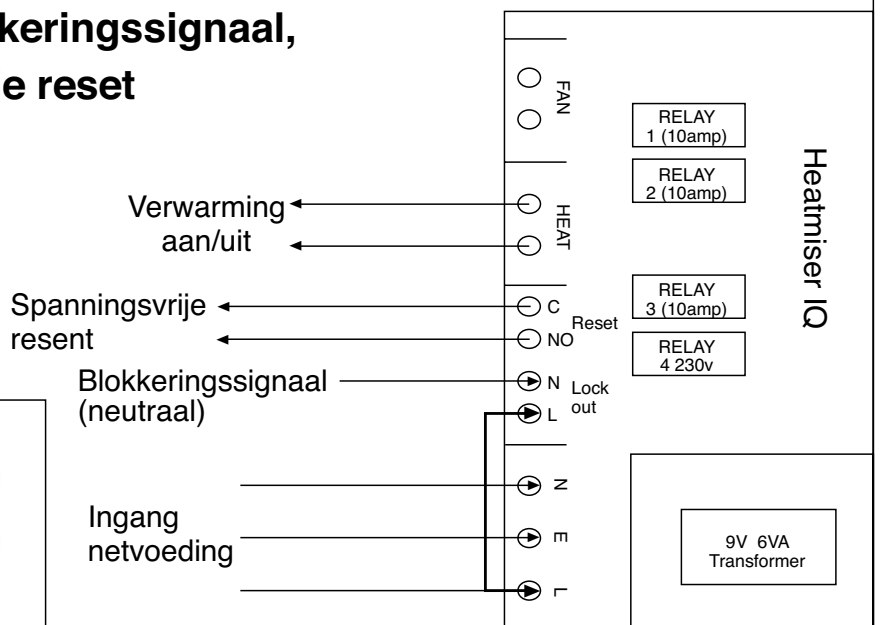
keringssignaal,
e reset

FAN

RELAY 1 (10amp)

RELAY 2 (10amp)

Heatmiser IQ

Verwarming aan/uit

HEAT

Spanningsvrije resent

C

NO

Reset

RELAY 3 (10amp)

RELAY 4 230v

Blokkeringssignaal (neutraal)

N

L

Lock out

N

E

L

Ingang netvoeding

9V 6VA Transformer